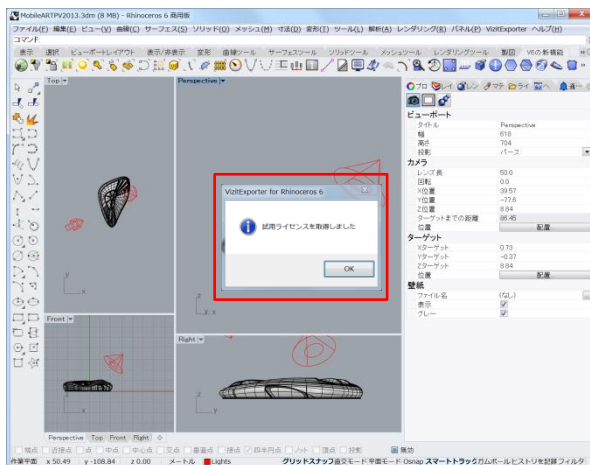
MobileARTPV2013.3dm (8 MB) - Rhinoceros 6 商用版

ファイル(F) 編集(E) ビュー(V) 曲線(C) サーフェス(S) ソリッド(O) メッシュ(M) 寸法(D) 変形(T) ツール(L) 解析(A) レンダリング(R) パネル(P) VizitExporter ヘルプ(H)

コマンド

表示 選択 ビューポートレイアウト 表示/非表示 変形 曲線ツール サーフェスツール ソリッドツール メッシュツール レンダリングツール 製図 V6の新機能

Top

Perspective

Front

Right

プロ レイ レン マテ ライ 環 ▼ 命 ▼

ビューポート

| タイトル | Perspective |
|---|---|
| 幅 | 618 |
| 高さ | 704 |
| 投影 | パース |

カメラ

| レンズ長 | 50.0 |
|---|---|
| 回転 | 0.0 |
| X位置 | 39.57 |
| Y位置 | -77.6 |
| Z位置 | 8.84 |
| ターゲットまでの距離 | 86.45 |
| 位置 | 配置 |

ターゲット

| Xターゲット | 0.73 |
|---|---|
| Yターゲット | -0.27 |
| Zターゲット | 8.84 |
| 位置 | 配置 |

壁紙

| ファイル名 | (なし) |
|---|---|
| 表示 | ☑ |
| グレー | ☑ |

VizitExporter for Rhinoceros 6

試用ライセンスを取得しました

OK

Perspective Top Front Right

端点 近接点 点 中点 中心点 交点 垂直点 接点 四半円点 ノット 頂点 投影 無効

作業平面 x 50.49 y -108.84 z 0.00 メートル Lights グリッドスナップ 直交モード 平面モード Osnap スマートトラック ガムボール ヒストリを記録 フィルタ